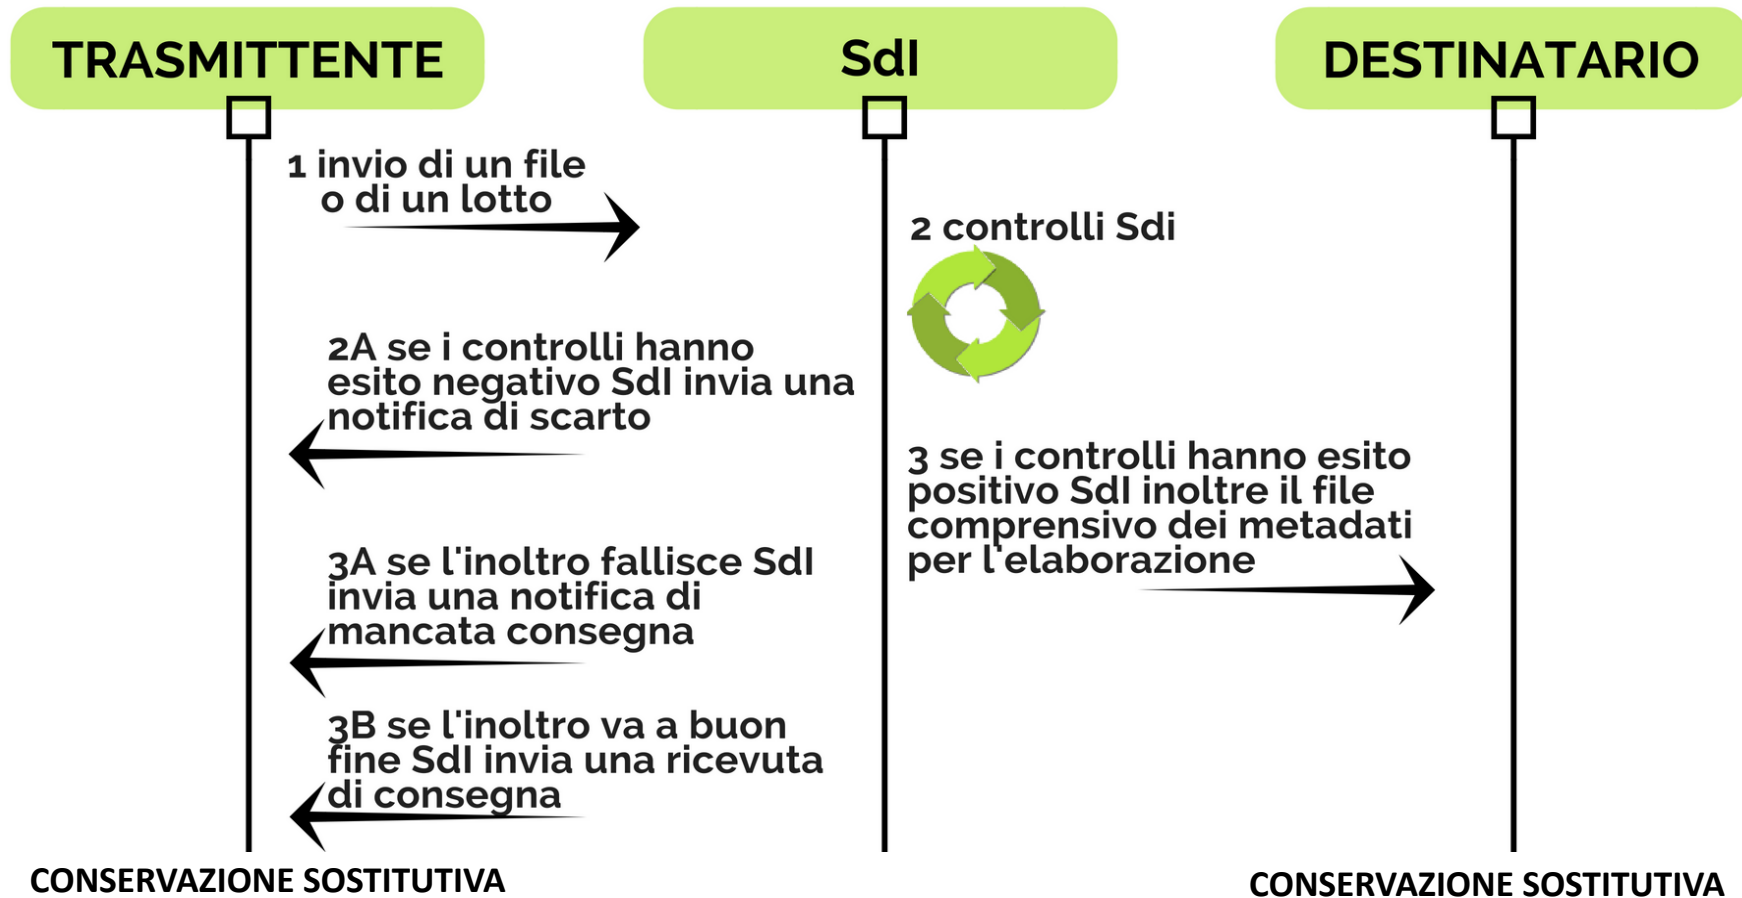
TRASMITTENTE

SdI

DESTINATARIO

1 invio di un file o di un lotto

2 controlli Sdi

2A se i controlli hanno esito negativo SdI invia una notifica di scarto

3 se i controlli hanno esito positivo SdI inoltre il file comprensivo dei metadati per l'elaborazione

3A se l'inoltro fallisce SdI invia una notifica di mancata consegna

3B se l'inoltro va a buon fine SdI invia una ricevuta di consegna

CONSERVAZIONE SOSTITUTIVA

CONSERVAZIONE SOSTITUTIVA